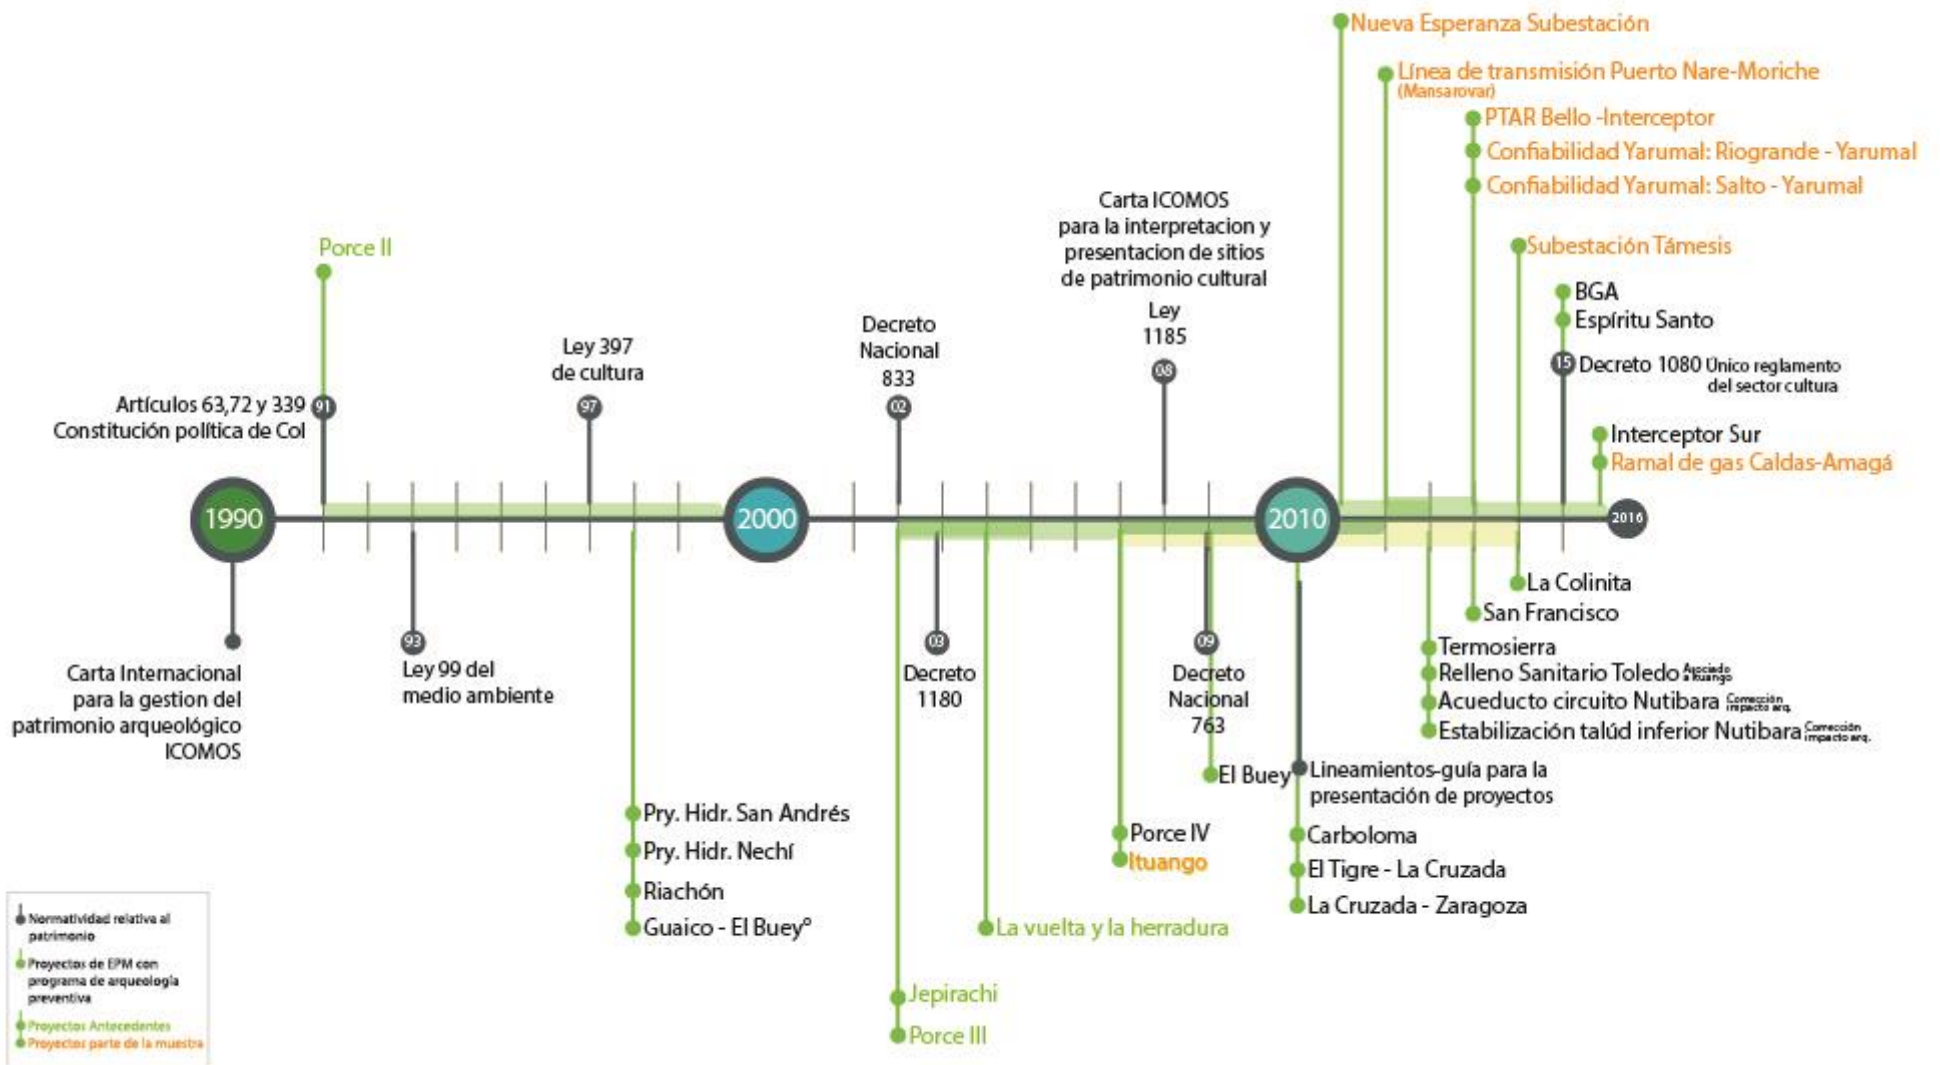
Nueva Esperanza Subestación
Línea de transmisión Puerto Nare-Moriche (Mansarovar)
PTAR Bello -Interceptor
Confiabilidad Yarumal: Riogrande - Yarumal
Confiabilidad Yarumal: Salto - Yarumal
Subestación Támesis
BGA
Espíritu Santo
15 Decreto 1080 Único reglamento del sector cultura
Interceptor Sur
Ramal de gas Caldas-Amagá

Porce II

Carta ICOMOS para la interpretacion y presentacion de sitios de patrimonio cultural

Ley 1185
08

Decreto Nacional 833
02

Ley 397 de cultura
97

Artículos 63,72 y 339 Constitución política de Col
91

1990
2000
2010
2016

Carta Internacional para la gestion del patrimonio arqueológico ICOMOS

93
Ley 99 del medio ambiente

03
Decreto 1180

09
Decreto Nacional 763

El Buey

Lineamientos-guía para la presentación de proyectos

La Colinita
San Francisco
Termosierra
Relleno Sanitario Toledo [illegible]
Acueducto circuito Nutibara Corrección impacto arq.
Estabilización talúd inferior Nutibara Corrección impacto arq.

Pry. Hidr. San Andrés
Pry. Hidr. Nechí
Riachón
Guaico - El Buey°

Porce IV
Ituango

Carboloma
El Tigre - La Cruzada
La Cruzada - Zaragoza

La vuelta y la herradura

Jepirachi
Porce III

Normatividad relativa al patrimonio
Proyectos de EPM con programa de arqueología preventiva
Proyectos Antecedentes
Proyectos parte de la muestra